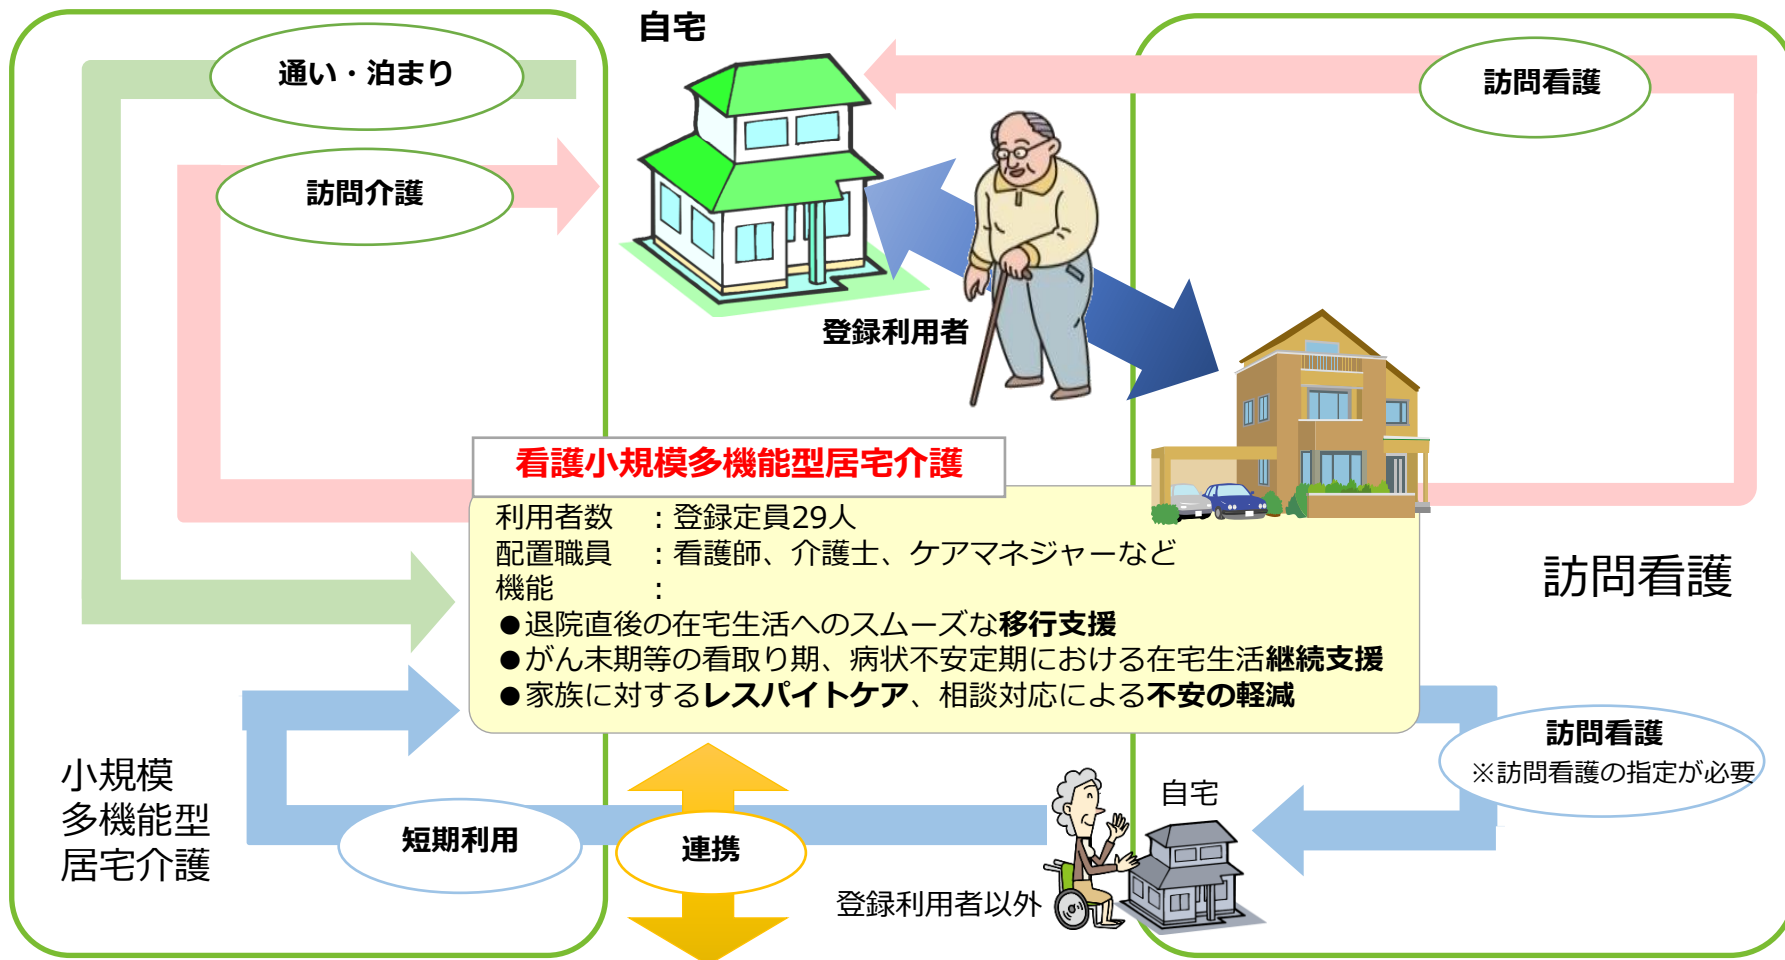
自宅

通い・泊まり

訪問介護

訪問看護

登録利用者

看護小規模多機能型居宅介護

利用者数　：登録定員29人
配置職員　：看護師、介護士、ケアマネジャーなど
機能　　　：
●退院直後の在宅生活へのスムーズな移行支援
●がん末期等の看取り期、病状不安定期における在宅生活継続支援
●家族に対するレスパイトケア、相談対応による不安の軽減

訪問看護

訪問看護
※訪問看護の指定が必要

自宅

小規模
多機能型
居宅介護

短期利用

連携

登録利用者以外